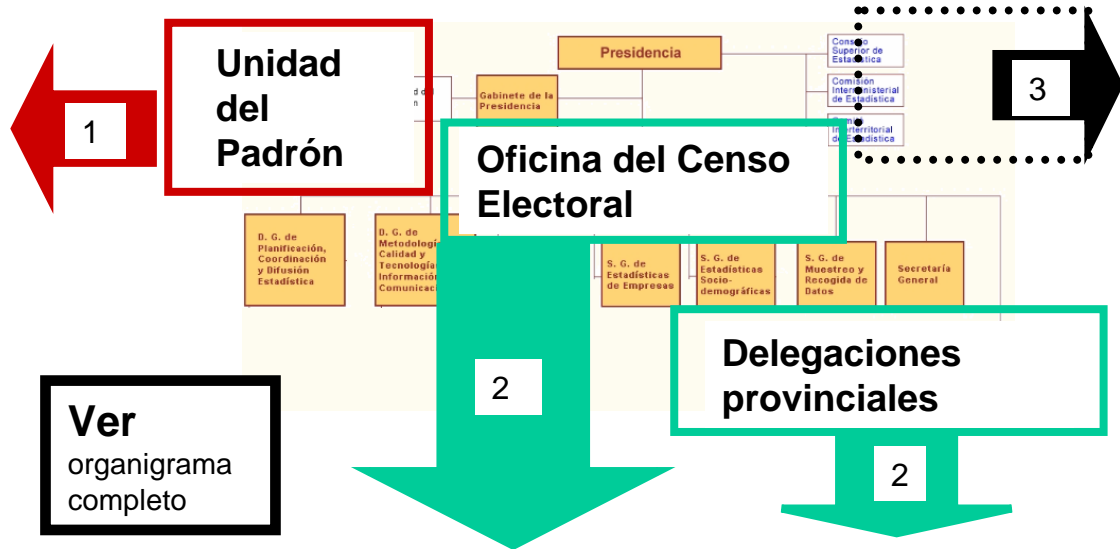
1

Unidad del Padrón

Presidencia

Gabinete de la Presidencia

d de
n

Consejo Superior de Estadística

Comisión Interministerial de Estadística

Comité Interterritorial de Estadística

3

Oficina del Censo Electoral

D. G. de Planificación, Coordinación y Difusión Estadística

D. G. de Metodología, Calidad y Tecnologías de la Información y Comunicaciones

S. G. de Estadísticas de Empresas

S. G. de Estadísticas Socio-demográficas

S. G. de Muestreo y Recogida de Datos

Secretaría General

2

Delegaciones provinciales

2

Ver organigrama completo